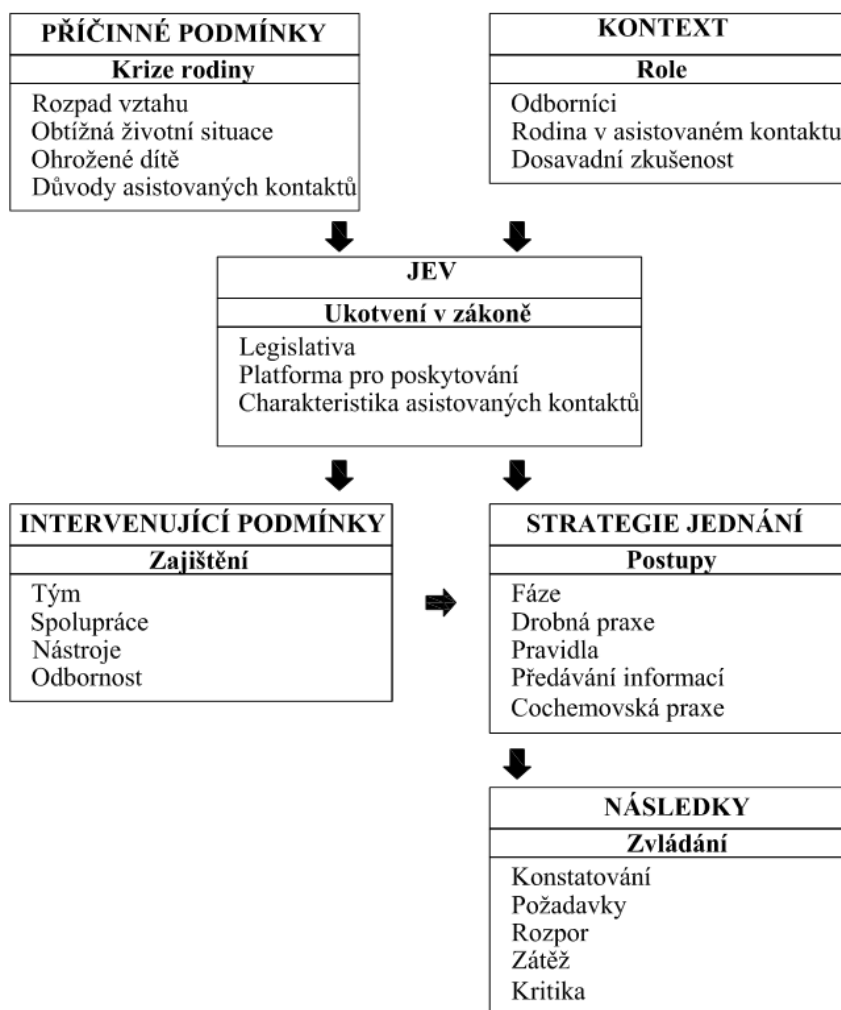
PŘÍČINNÉ PODMÍNKY
Krize rodiny
Rozpad vztahu
Obtížná životní situace
Ohrožené dítě
Důvody asistovaných kontaktů

KONTEXT
Role
Odborníci
Rodina v asistovaném kontaktu
Dosavadní zkušenost

JEV
Ukotvení v zákoně
Legislativa
Platforma pro poskytování
Charakteristika asistovaných kontaktů

INTERVENUJÍCÍ PODMÍNKY
Zajištění
Tým
Spolupráce
Nástroje
Odbornost

STRATEGIE JEDNÁNÍ
Postupy
Fáze
Drobná praxe
Pravidla
Předávání informací
Cochemovská praxe

NÁSLEDKY
Zvládání
Konstatování
Požadavky
Rozpor
Zátěž
Kritika